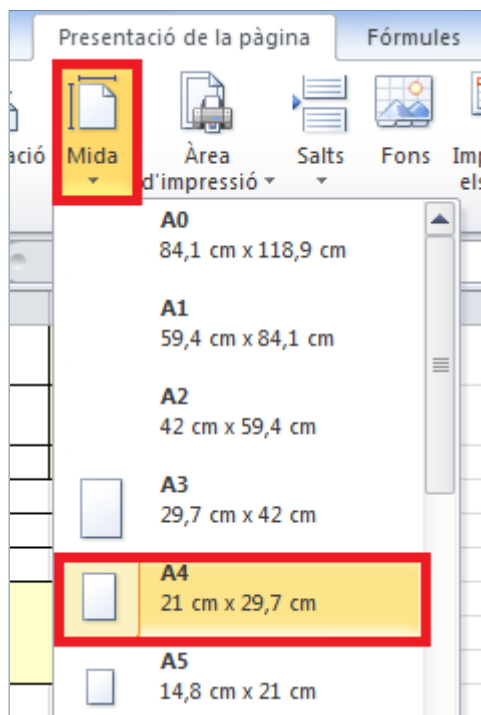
Presentació de la pàgina
Fórmules

ació
Mida
Àrea d'impressió
Salts
Fons
Imp els

A0
84,1 cm x 118,9 cm

A1
59,4 cm x 84,1 cm

A2
42 cm x 59,4 cm

A3
29,7 cm x 42 cm

A4
21 cm x 29,7 cm

A5
14,8 cm x 21 cm